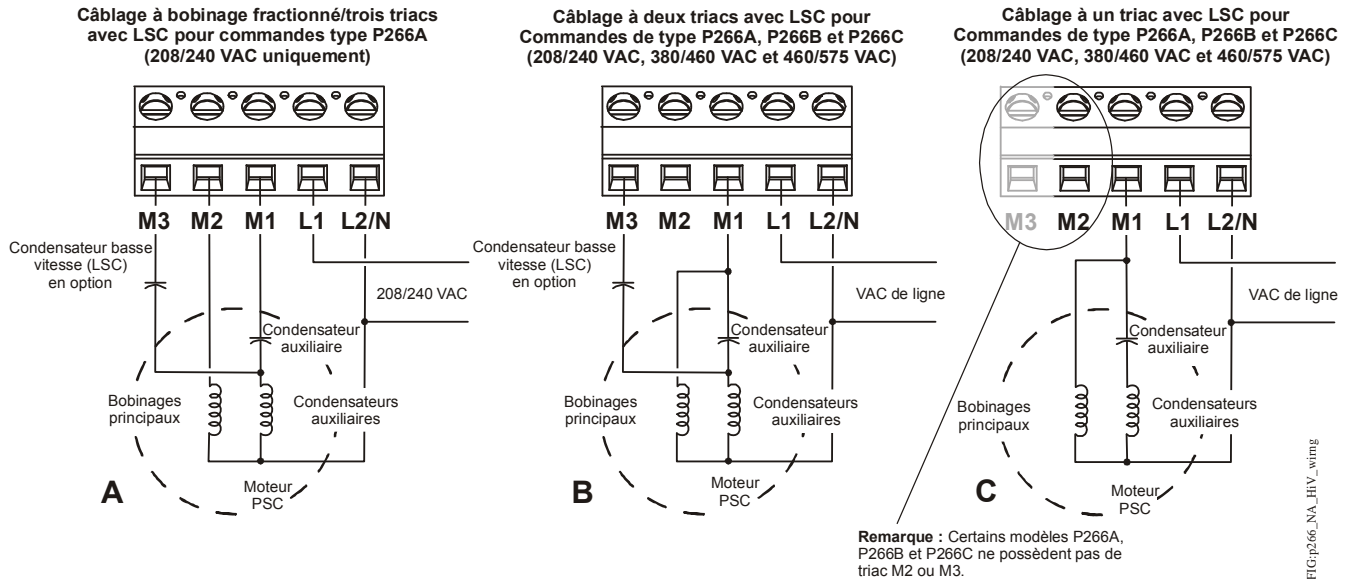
Câblage à bobinage fractionné/trois triacs avec LSC pour commandes type P266A (208/240 VAC uniquement)

M3 M2 M1 L1 L2/N

Condensateur basse vitesse (LSC) en option

208/240 VAC

Condensateur auxiliaire

Bobinages principaux

Condensateurs auxiliaires

Moteur PSC

A

Câblage à deux triacs avec LSC pour Commandes de type P266A, P266B et P266C (208/240 VAC, 380/460 VAC et 460/575 VAC)

M3 M2 M1 L1 L2/N

Condensateur basse vitesse (LSC) en option

VAC de ligne

Condensateur auxiliaire

Bobinages principaux

Condensateurs auxiliaires

Moteur PSC

B

Câblage à un triac avec LSC pour Commandes de type P266A, P266B et P266C (208/240 VAC, 380/460 VAC et 460/575 VAC)

M3 M2 M1 L1 L2/N

VAC de ligne

Condensateur auxiliaire

Bobinages principaux

Condensateurs auxiliaires

Moteur PSC

C

Remarque : Certains modèles P266A, P266B et P266C ne possèdent pas de triac M2 ou M3.

FIG:p266_NA_HiV_wirng